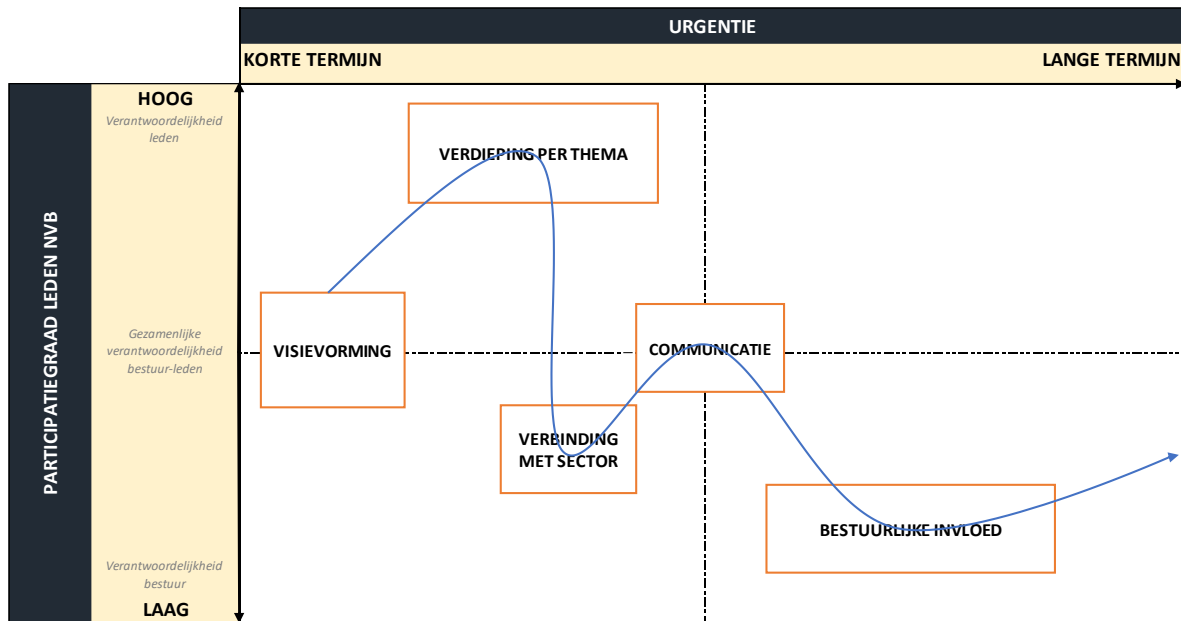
URGENTIE

KORTE TERMIJN

LANGE TERMIJN

PARTICIPATIEGRAAD LEDEN NVB

HOOG

Verantwoordelijkheid leden

Gezamenlijke verantwoordelijkheid bestuur-leden

Verantwoordelijkheid bestuur

LAAG

VERDIEPING PER THEMA

VISIEVORMING

COMMUNICATIE

VERBINDING MET SECTOR

BESTUURLIJKE INVLOED